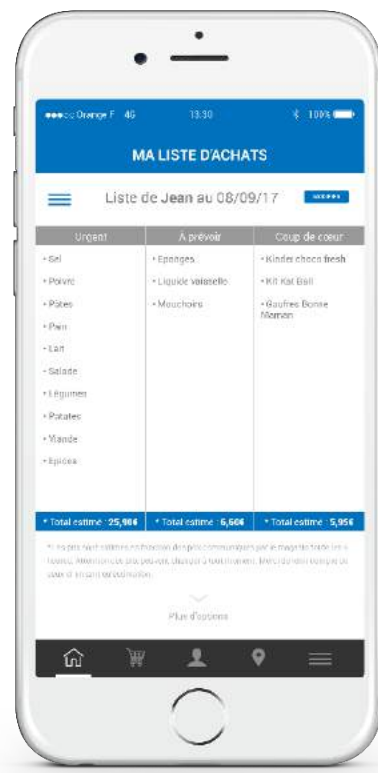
●●●○○ Orange F 4G 13:30 100%

MA LISTE D'ACHATS

Liste de Jean au 08/09/17

| Urgent | A prévoir | Coup de coeur |
|---|---|---|
| • Sel | • Eponges | • Kinder choco fresh |
| • Poivre | • Liquide vaisselle | • Kit Kat Ball |
| • Pâtes | • Mouchoirs | • Gaufres Bonne Maman |
| • Pain | | |
| • Lait | | |
| • Salade | | |
| • Légumes | | |
| • Patates | | |
| • Viande | | |
| • Epices | | |
| • Total estimé : 25,98€ | • Total estimé : 6,60€ | • Total estimé : 5,95€ |

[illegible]

Plus d'options